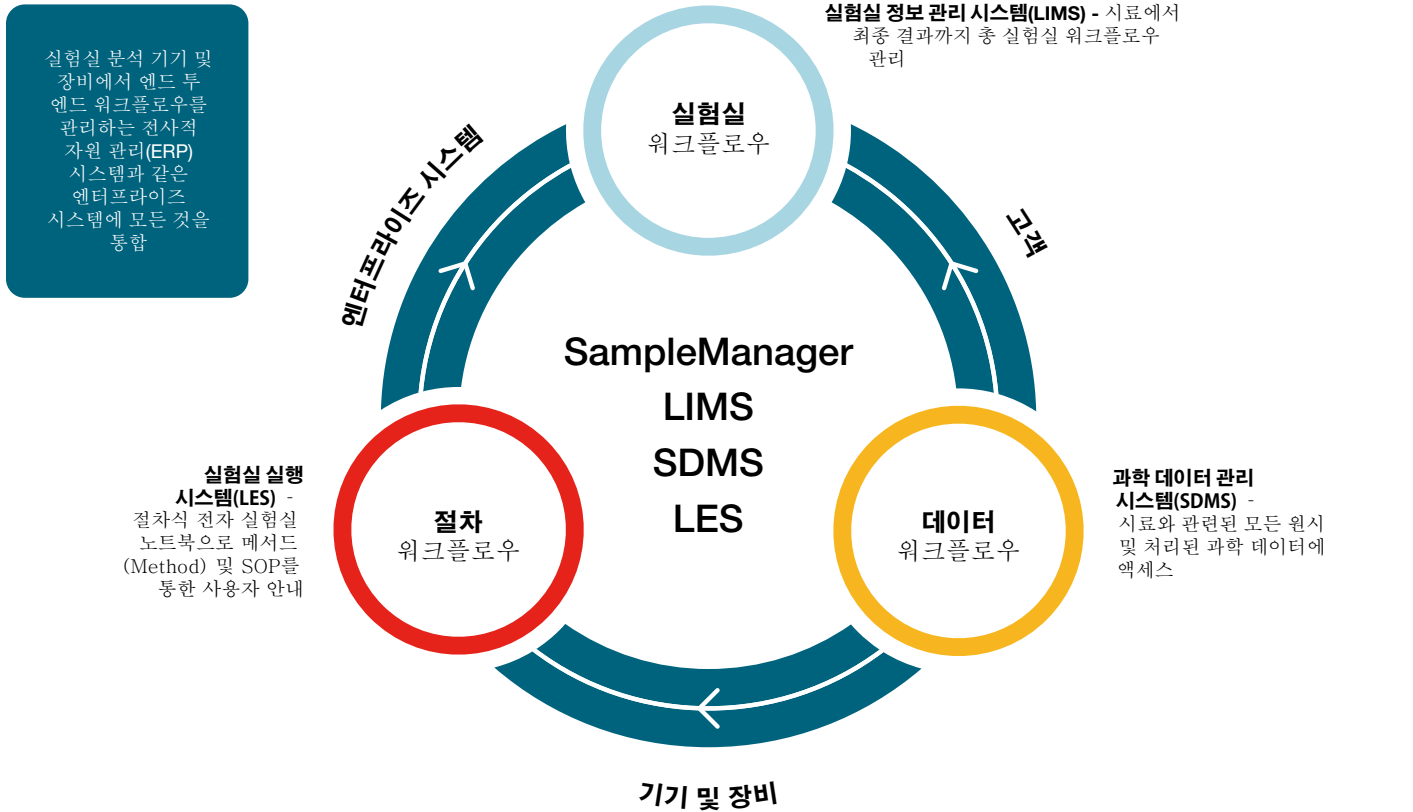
실험실 분석 기기 및 장비에서 엔드 투 엔드 워크플로우를 관리하는 전사적 자원 관리(ERP) 시스템과 같은 엔터프라이즈 시스템에 모든 것을 통합

실험실 정보 관리 시스템(LIMS) - 시료에서 최종 결과까지 총 실험실 워크플로우 관리

실험실
워크플로우

엔터프라이즈 시스템

고객

SampleManager
LIMS
SDMS
LES

실험실 실행 시스템(LES) - 절차식 전자 실험실 노트북으로 메서드 (Method) 및 SOP를 통한 사용자 안내

절차
워크플로우

데이터
워크플로우

과학 데이터 관리 시스템(SDMS) - 시료와 관련된 모든 원시 및 처리된 과학 데이터에 액세스

기기 및 장비